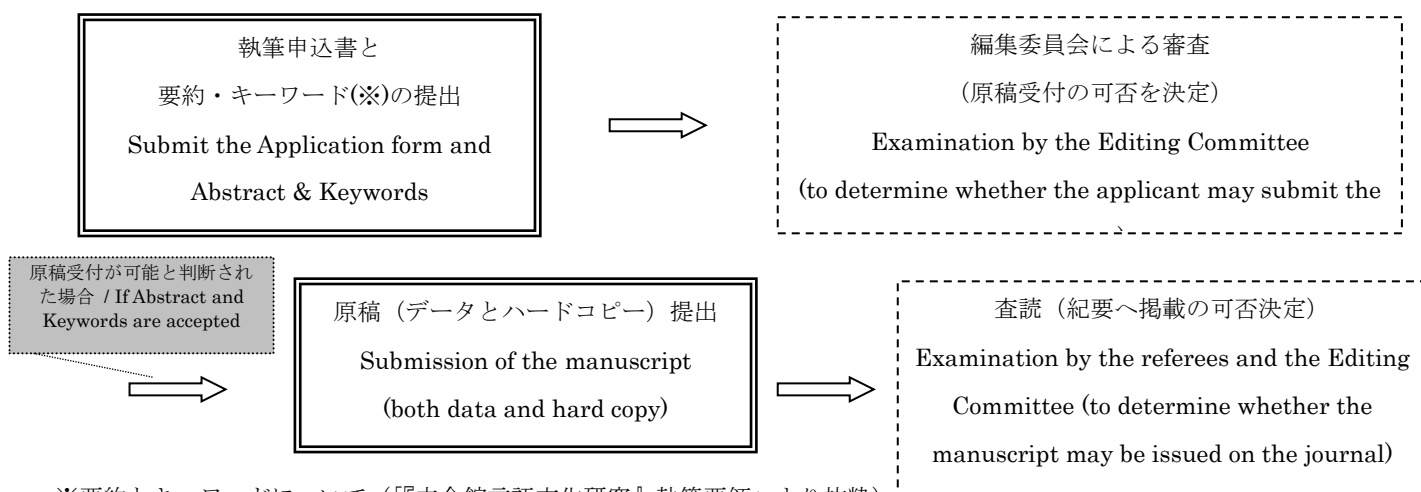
執筆申込書と
要約・キーワード(※)の提出
Submit the Application form and Abstract & Keywords

編集委員会による審査
（原稿受付の可否を決定）
Examination by the Editing Committee
(to determine whether the applicant may submit the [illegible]

原稿受付が可能と判断された場合 / If Abstract and Keywords are accepted

原稿（データとハードコピー）提出
Submission of the manuscript
(both data and hard copy)

査読（紀要へ掲載の可否決定）
Examination by the referees and the Editing Committee (to determine whether the manuscript may be issued on the journal)

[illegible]